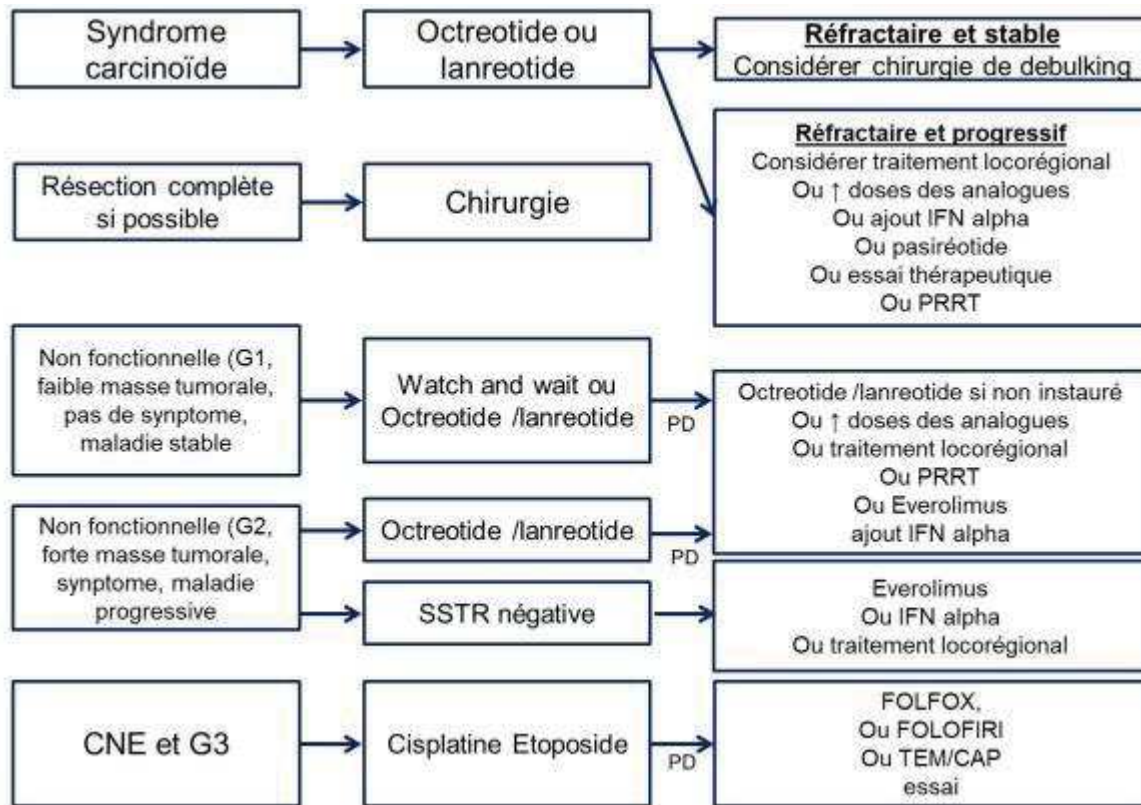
Syndrome carcinoïde

Octreotide ou lanreotide

**Réfractaire et stable**
Considérer chirurgie de debulking

**Réfractaire et progressif**
Considérer traitement locorégional
Ou ↑ doses des analogues
Ou ajout IFN alpha
Ou pasiréotide
Ou essai thérapeutique
Ou PRRT

Résection complète si possible

Chirurgie

Non fonctionnelle (G1, faible masse tumorale, pas de synptome, maladie stable

Watch and wait ou Octreotide /lanreotide

PD

Octreotide /lanreotide si non instauré
Ou ↑ doses des analogues
Ou traitement locorégional
Ou PRRT
Ou Everolimus
ajout IFN alpha

Non fonctionnelle (G2, forte masse tumorale, synptome, maladie progressive

Octreotide /lanreotide

PD

SSTR négative

Everolimus
Ou IFN alpha
Ou traitement locorégional

CNE et G3

Cisplatine Etoposide

PD

FOLFOX,
Ou FOLOFIRI
Ou TEM/CAP
essai